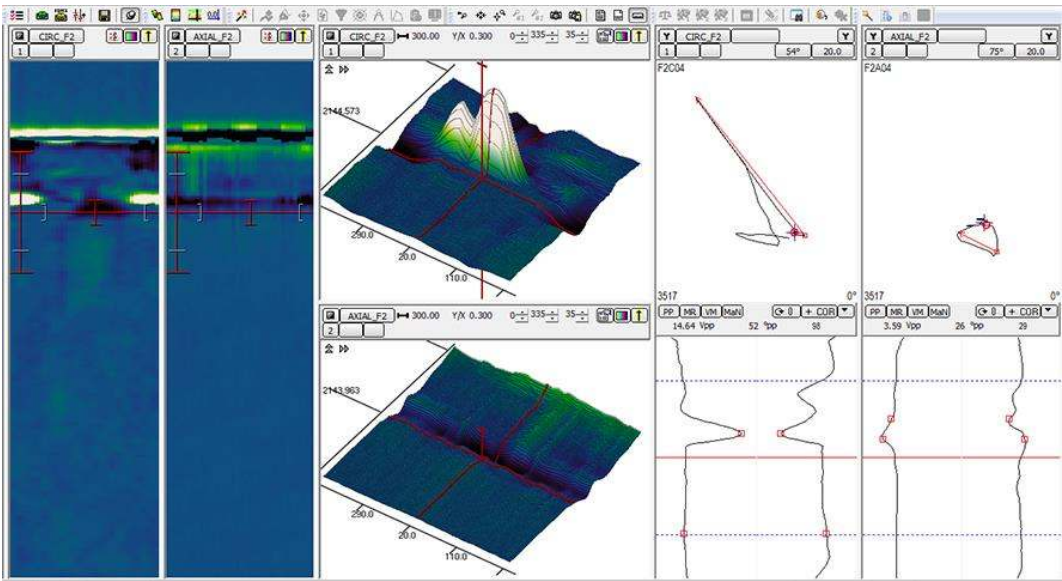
CIRC_F2
1
AXIAL_F2
2
CIRC_F2 300.00 Y/X 0.300 0 335 35
1
2144.573
250.0
20.0
110.0
AXIAL_F2 300.00 Y/X 0.300 0 335 35
2
2143.963
250.0
20.0
110.0
Y CIRC_F2 Y
1 54° 20.0
F2C04
3517 0°
PP MR VM MaN 0 + COR
14.64 Vpp 52 °pp 98
Y AXIAL_F2 Y
2 75° 20.0
F2A04
3517 0°
PP MR VM MaN 0 + COR
3.59 Vpp 26 °pp 29